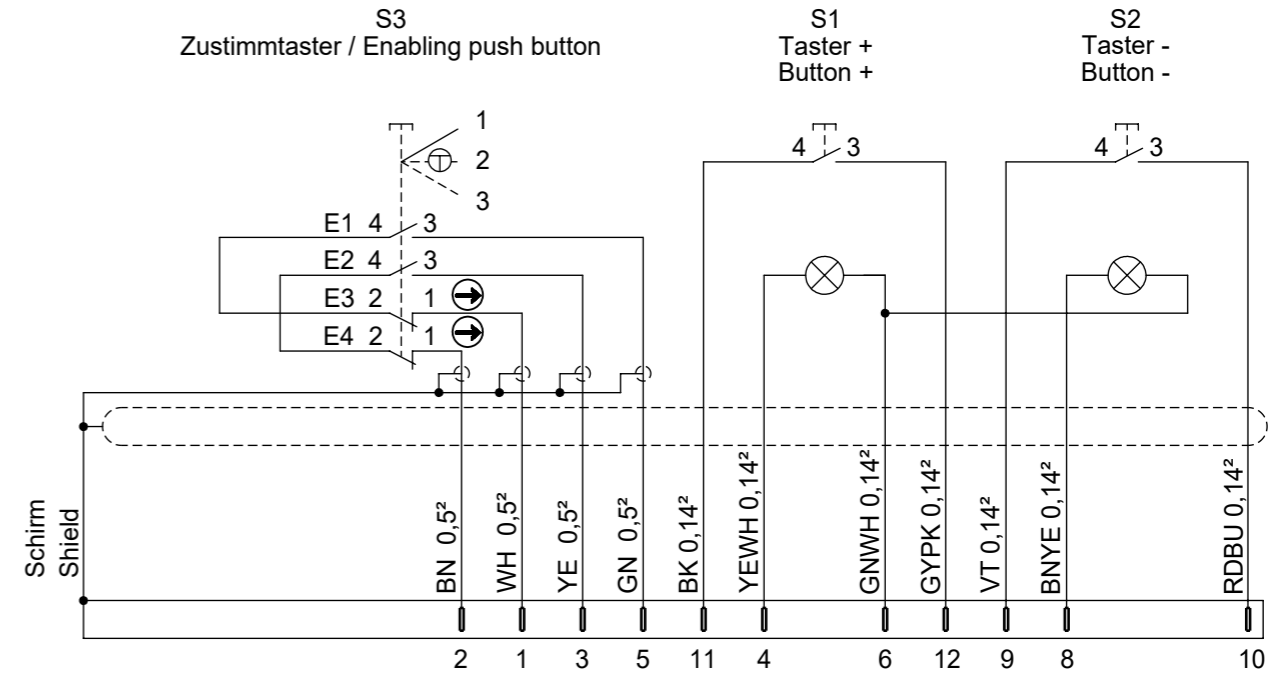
S3
Zustimmtaster / Enabling push button

S1
Taster +
Button +

S2
Taster -
Button -

1
2
3

E1 4 3
E2 4 3
E3 2 1
E4 2 1

4 3

4 3

Schirm
Shield

BN 0,5²
WH 0,5²
YE 0,5²
GN 0,5²
BK 0,14²
YEWH 0,14²
GNWH 0,14²
GYPK 0,14²
VT 0,14²
BNYE 0,14²
RDBU 0,14²

2 1 3 5 11 4 6 12 9 8 10